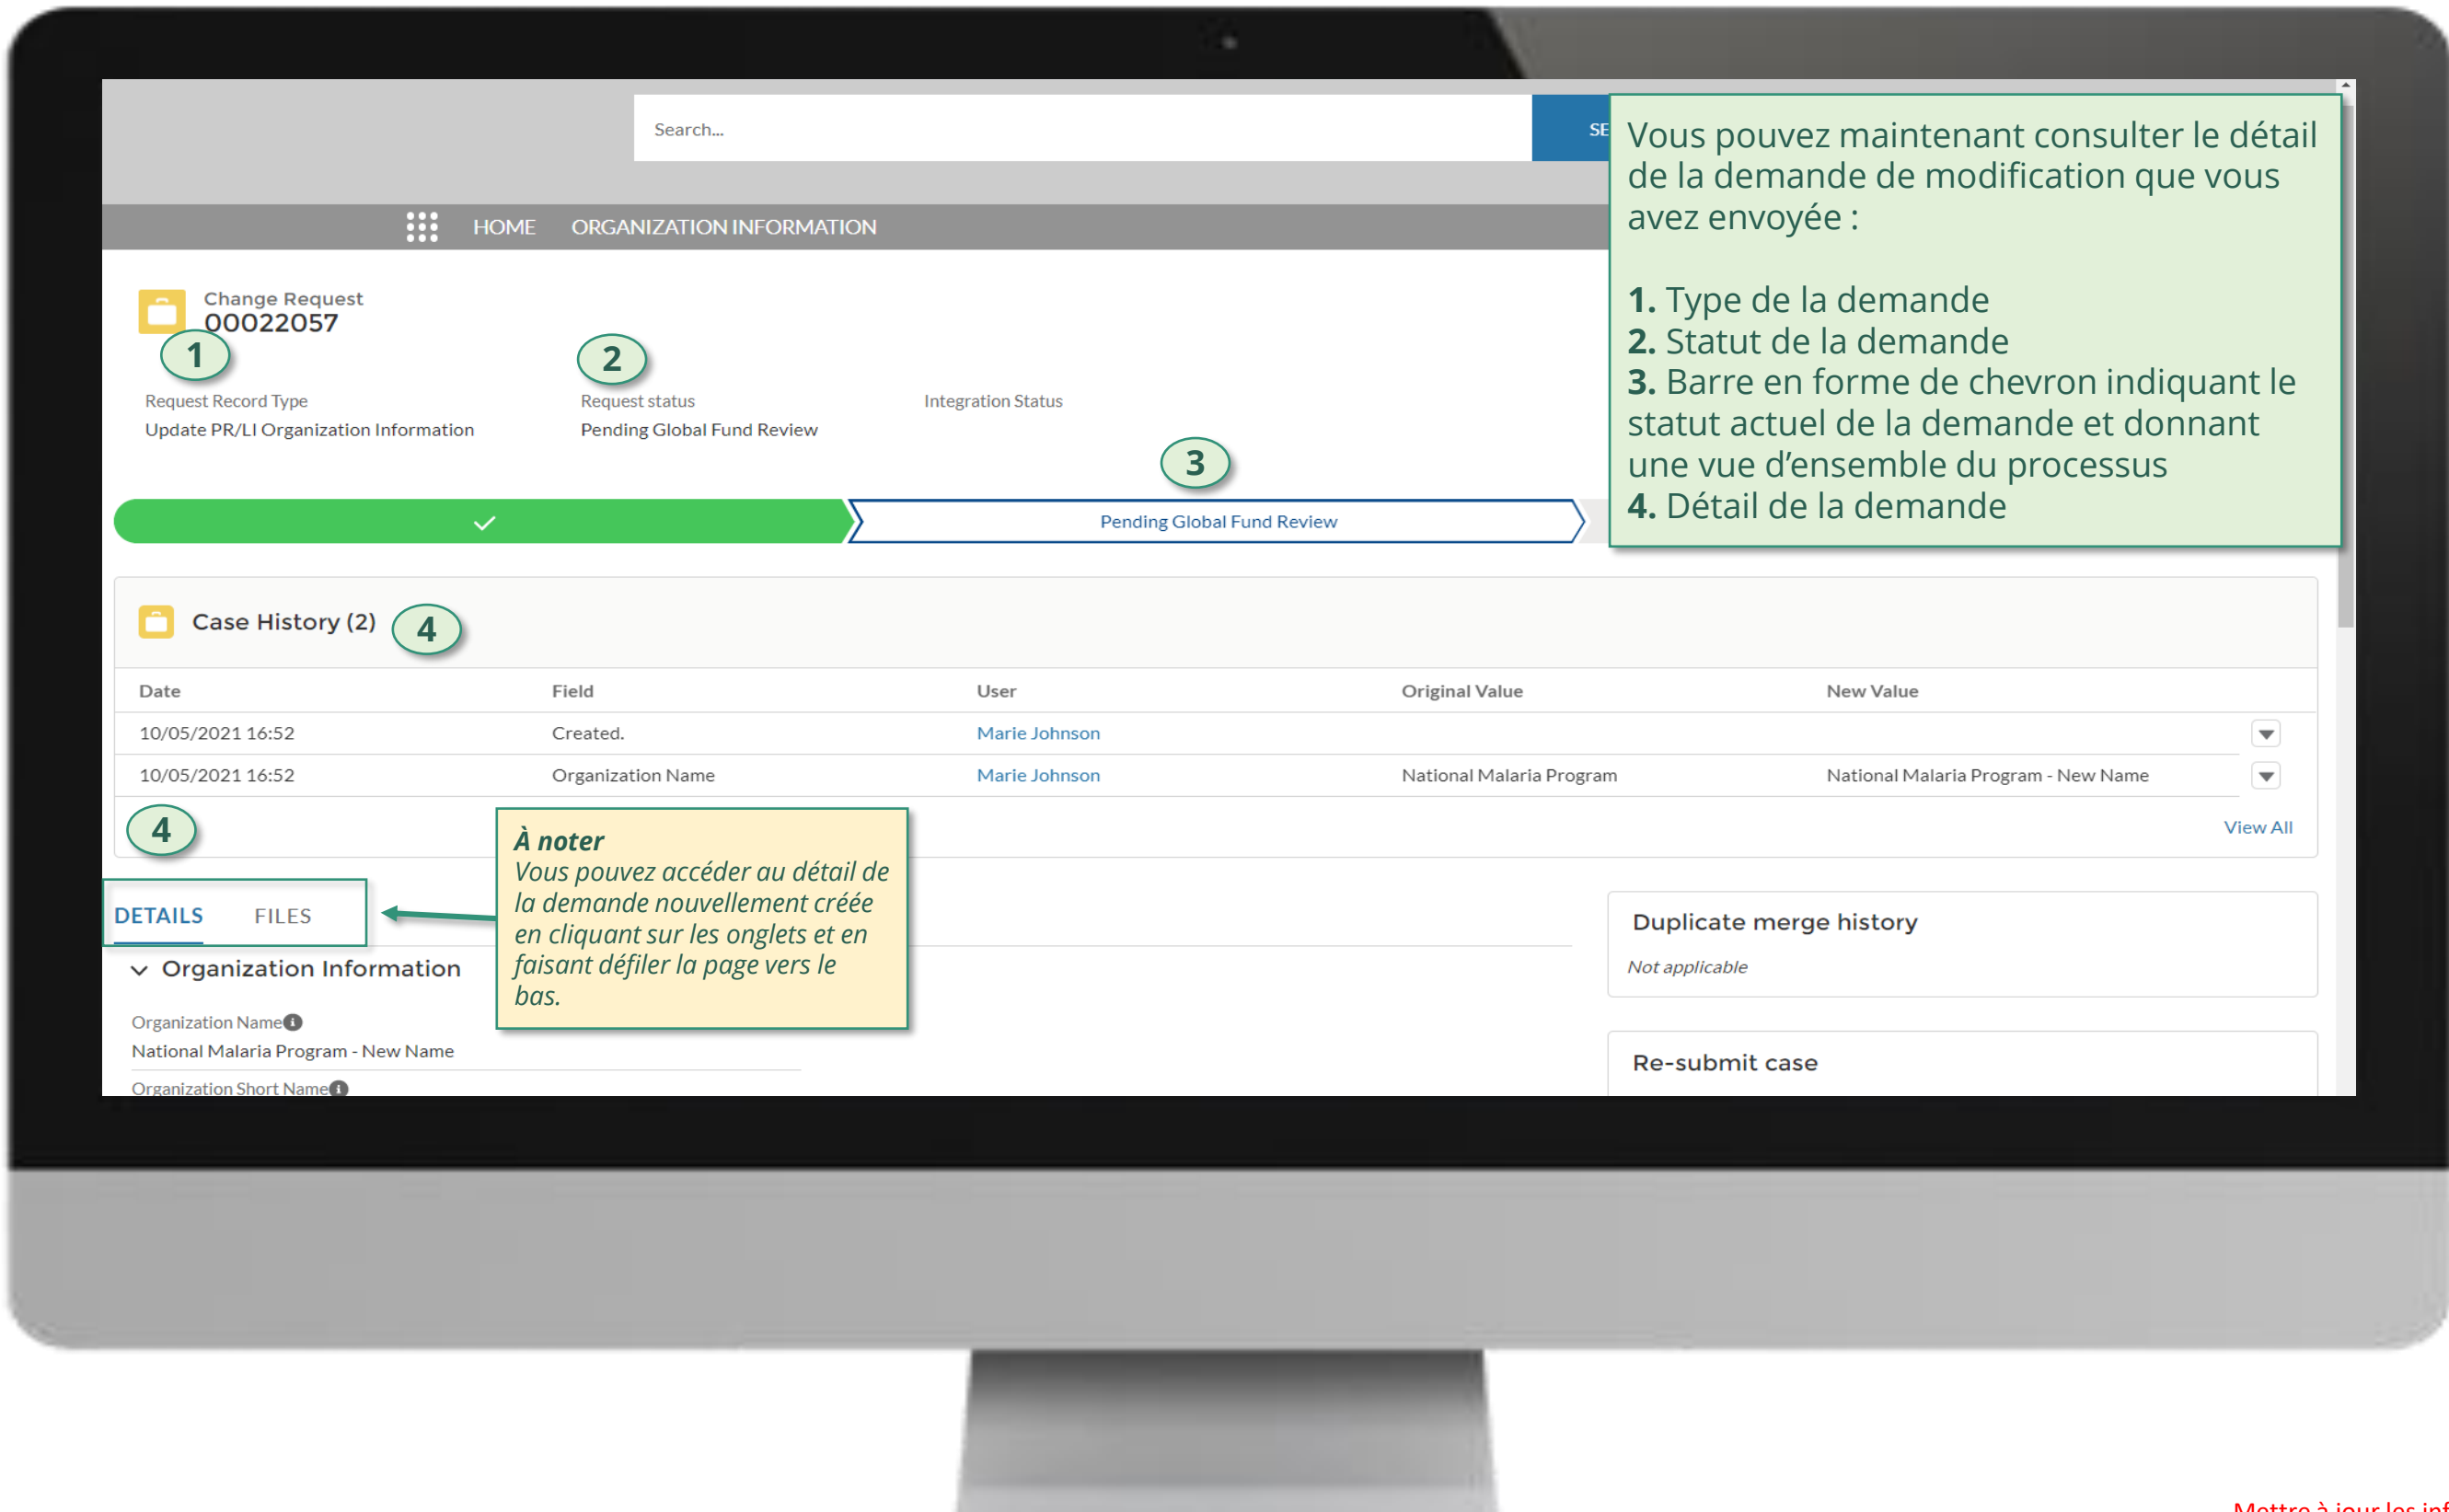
Search...

SE

HOME ORGANIZATION INFORMATION

Change Request
00022057

1

2

Request Record Type
Update PR/LI Organization Information

Request status
Pending Global Fund Review

Integration Status

3

Pending Global Fund Review

Vous pouvez maintenant consulter le détail de la demande de modification que vous avez envoyée :

**1.** Type de la demande
**2.** Statut de la demande
**3.** Barre en forme de chevron indiquant le statut actuel de la demande et donnant une vue d'ensemble du processus
**4.** Détail de la demande

Case History (2)

4

| Date | Field | User | Original Value | New Value |
|---|---|---|---|---|
| 10/05/2021 16:52 | Created. | Marie Johnson | | |
| 10/05/2021 16:52 | Organization Name | Marie Johnson | National Malaria Program | National Malaria Program - New Name |

4

*À noter*
*Vous pouvez accéder au détail de la demande nouvellement créée en cliquant sur les onglets et en faisant défiler la page vers le bas.*

View All

DETAILS FILES

Organization Information

Organization Name
National Malaria Program - New Name

Organization Short Name

Duplicate merge history
Not applicable

Re-submit case

Mettre à jour les inf